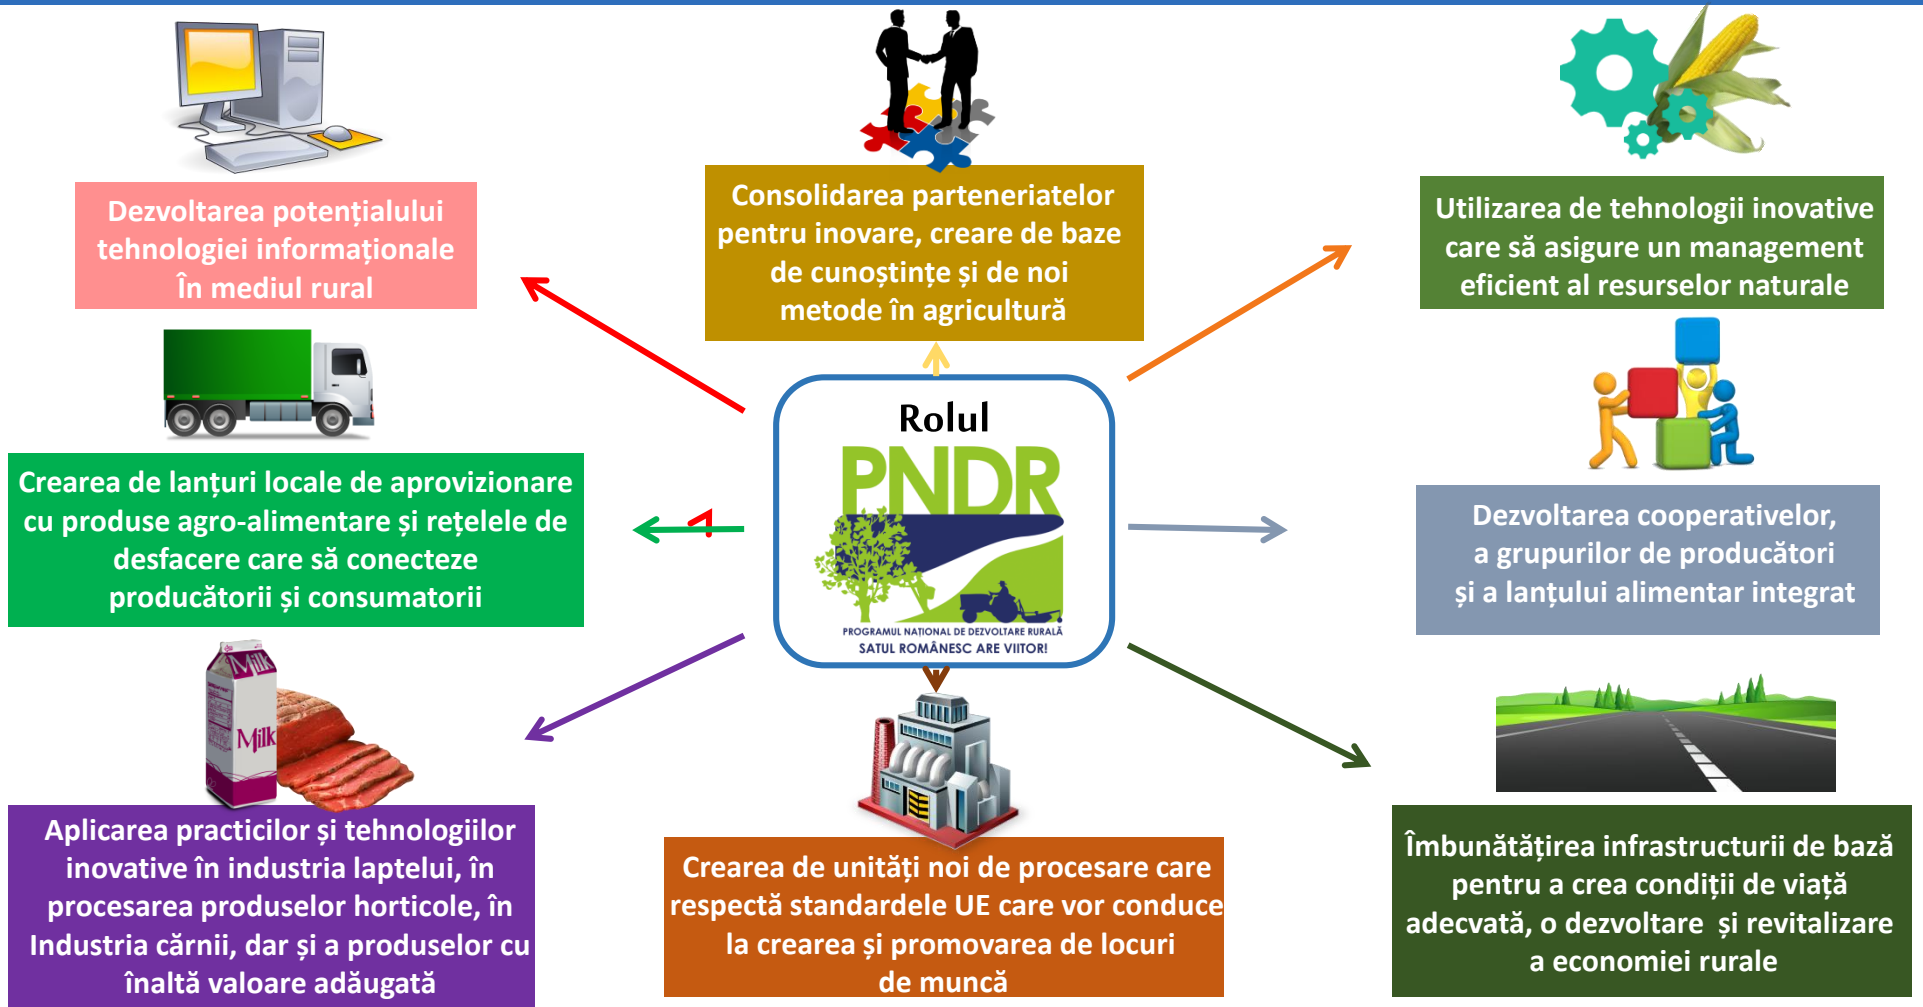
Dezvoltarea potențialului tehnologiei informaționale în mediul rural

Consolidarea parteneriatelor pentru inovare, creare de baze de cunoștințe și de noi metode în agricultură

Utilizarea de tehnologii inovative care să asigure un management eficient al resurselor naturale

Rolul

PNDR

PROGRAMUL NAȚIONAL DE DEZVOLTARE RURALĂ
SATUL ROMÂNESC ARE VIITOR!

Crearea de lanțuri locale de aprovizionare cu produse agro-alimentare și rețelele de desfacere care să conecteze producătorii și consumatorii

Dezvoltarea cooperativelor, a grupurilor de producători și a lanțului alimentar integrat

Milk

Milk

Aplicarea practicilor și tehnologiilor inovative în industria laptelui, în procesarea produselor horticole, în Industria cărnii, dar și a produselor cu înaltă valoare adăugată

Crearea de unități noi de procesare care respectă standardele UE care vor conduce la crearea și promovarea de locuri de muncă

Îmbunătățirea infrastructurii de bază pentru a crea condiții de viață adecvată, o dezvoltare și revitalizare a economiei rurale